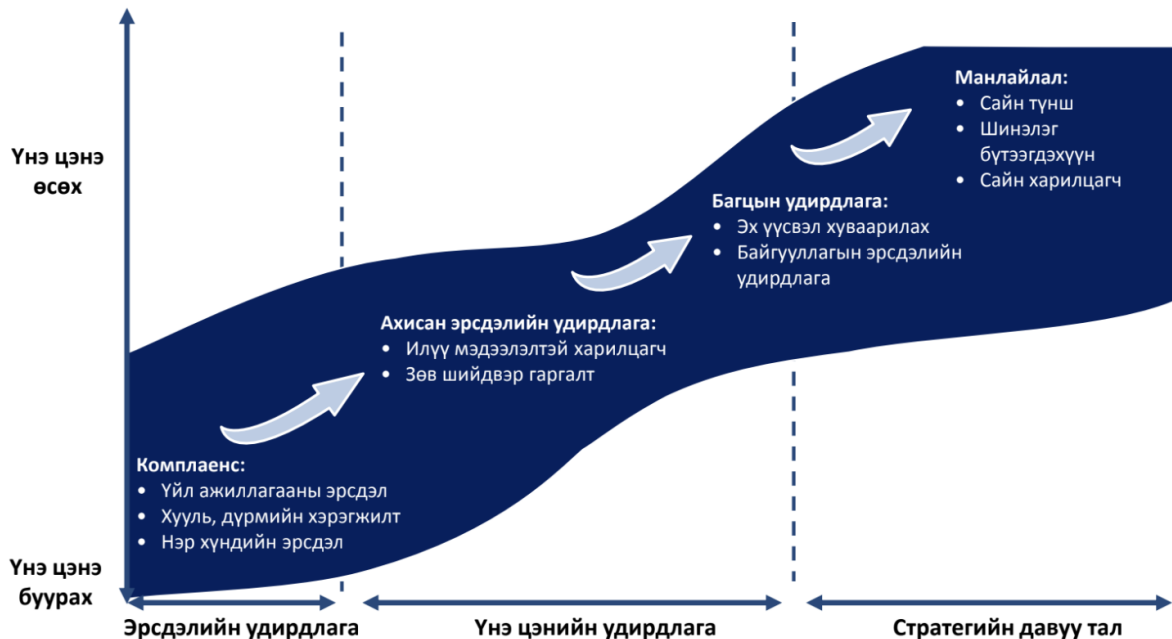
Үнэ цэнэ өсөх

Үнэ цэнэ буурах

Манлайлал:
• Сайн түнш
• Шинэлэг бүтээгдэхүүн
• Сайн харилцагч

Багцын удирдлага:
• Эх үүсвэл хуваарилах
• Байгууллагын эрсдэлийн удирдлага

Ахисан эрсдэлийн удирдлага:
• Илүү мэдээлэлтэй харилцагч
• Зөв шийдвэр гаргалт

Комплаенс:
• Үйл ажиллагааны эрсдэл
• Хууль, дүрмийн хэрэгжилт
• Нэр хүндийн эрсдэл

Эрсдэлийн удирдлага

Үнэ цэнийн удирдлага

Стратегийн давуу тал